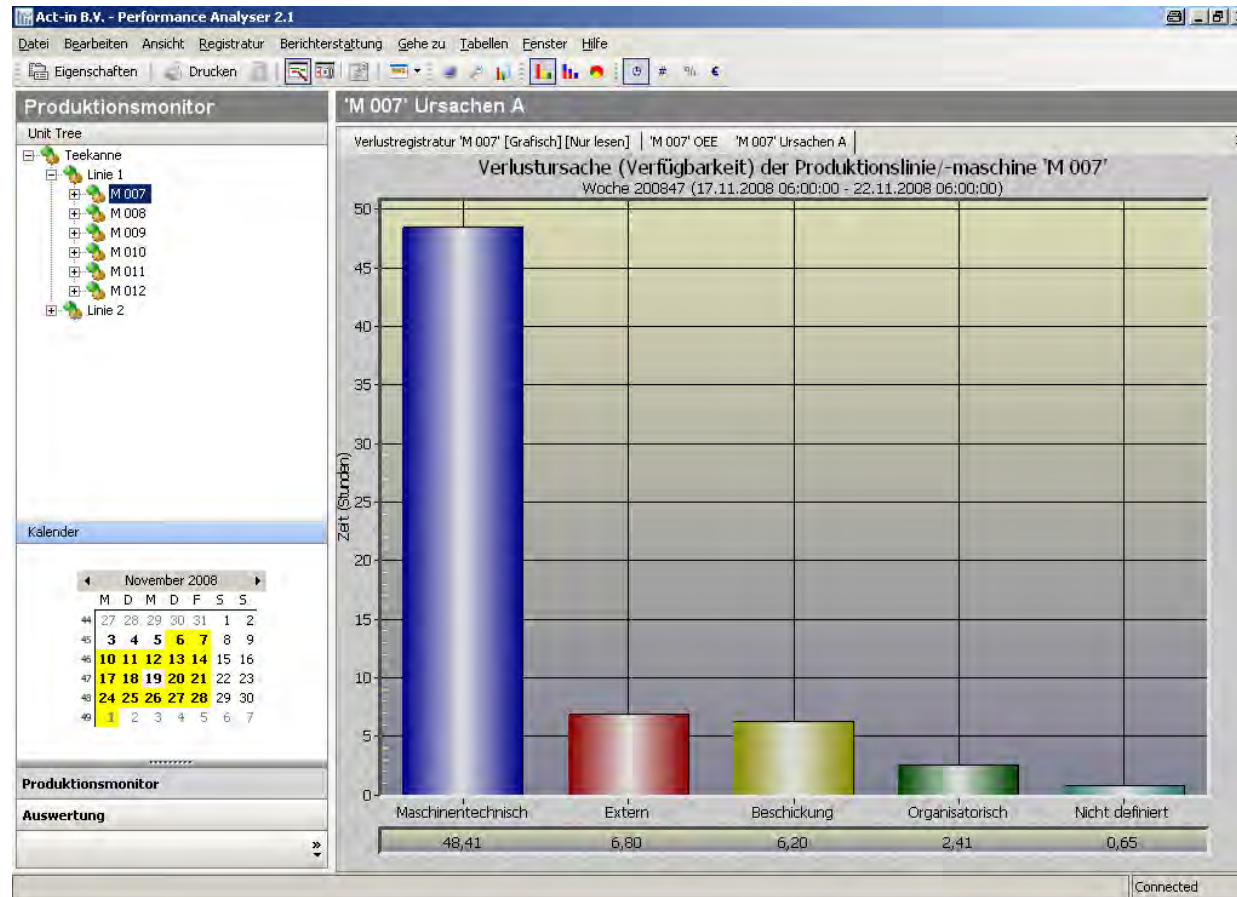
Act-in B.V. - Performance Analyser 2.1

Datei Bearbeiten Ansicht Registratur Berichterstattung Gehe zu Tabellen Fenster Hilfe

Eigenschaften Drucken # % €

Produktionsmonitor

Unit Tree

Teekanne
Linie 1
M 007
M 008
M 009
M 010
M 011
M 012
Linie 2

Kalender

November 2008

| | M | D | M | D | F | S | S |
|---|---|---|---|---|---|---|---|
| 44 | 27 | 28 | 29 | 30 | 31 | 1 | 2 |
| 45 | 3 | 4 | 5 | 6 | 7 | 8 | 9 |
| 46 | 10 | 11 | 12 | 13 | 14 | 15 | 16 |
| 47 | 17 | 18 | 19 | 20 | 21 | 22 | 23 |
| 48 | 24 | 25 | 26 | 27 | 28 | 29 | 30 |
| 49 | 1 | 2 | 3 | 4 | 5 | 6 | 7 |

Produktionsmonitor

Auswertung

'M 007' Ursachen A

Verlustregistratur 'M 007' [Grafisch] [Nur lesen] | 'M 007' OEE | 'M 007' Ursachen A

Verlustursache (Verfügbarkeit) der Produktionslinie/-maschine 'M 007'
Woche 200847 (17.11.2008 06:00:00 - 22.11.2008 06:00:00)

Zeit (Stunden)

50
45
40
35
30
25
20
15
10
5
0

| Maschinentechnisch | Extern | Beschickung | Organisatorisch | Nicht definiert |
|---|---|---|---|---|
| 48,41 | 6,80 | 6,20 | 2,41 | 0,65 |

Connected